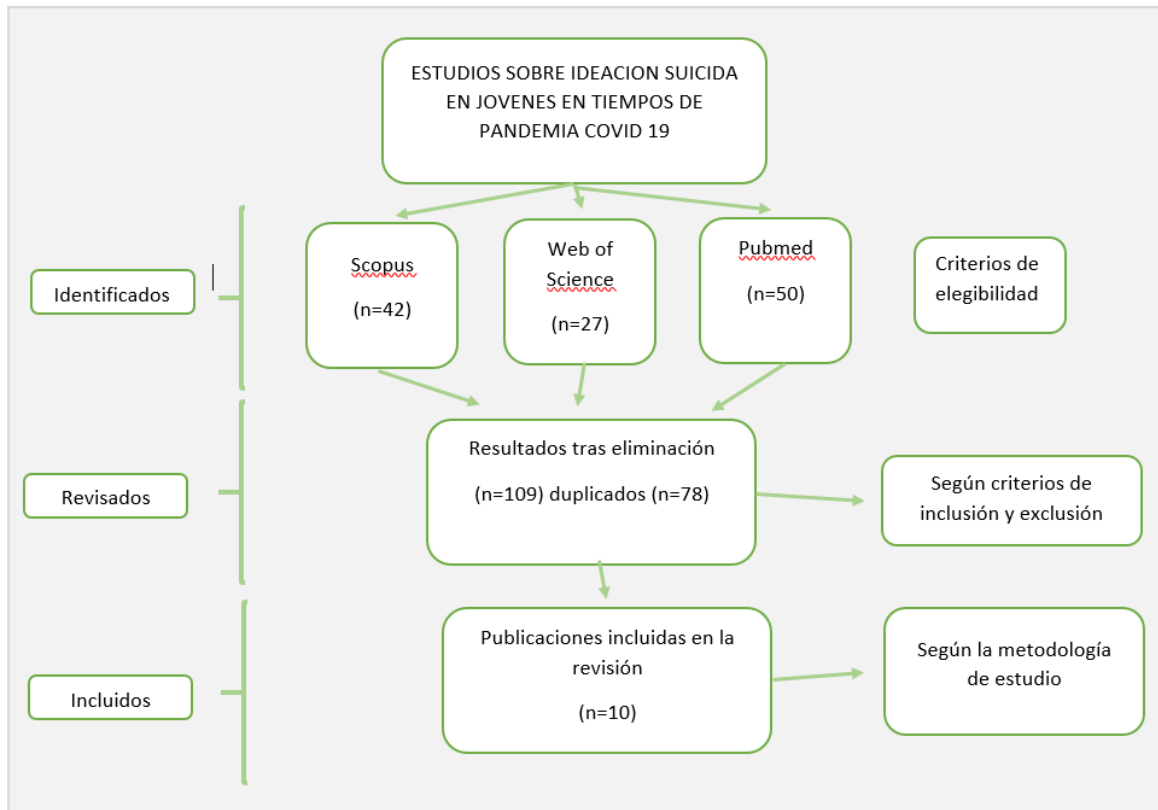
ESTUDIOS SOBRE IDEACION SUICIDA EN JOVENES EN TIEMPOS DE PANDEMIA COVID 19

Identificados

Scopus
(n=42)

Web of Science
(n=27)

Pubmed
(n=50)

Criterios de elegibilidad

Revisados

Resultados tras eliminación
(n=109) duplicados (n=78)

Según criterios de inclusión y exclusión

Incluidos

Publicaciones incluidas en la revisión
(n=10)

Según la metodología de estudio